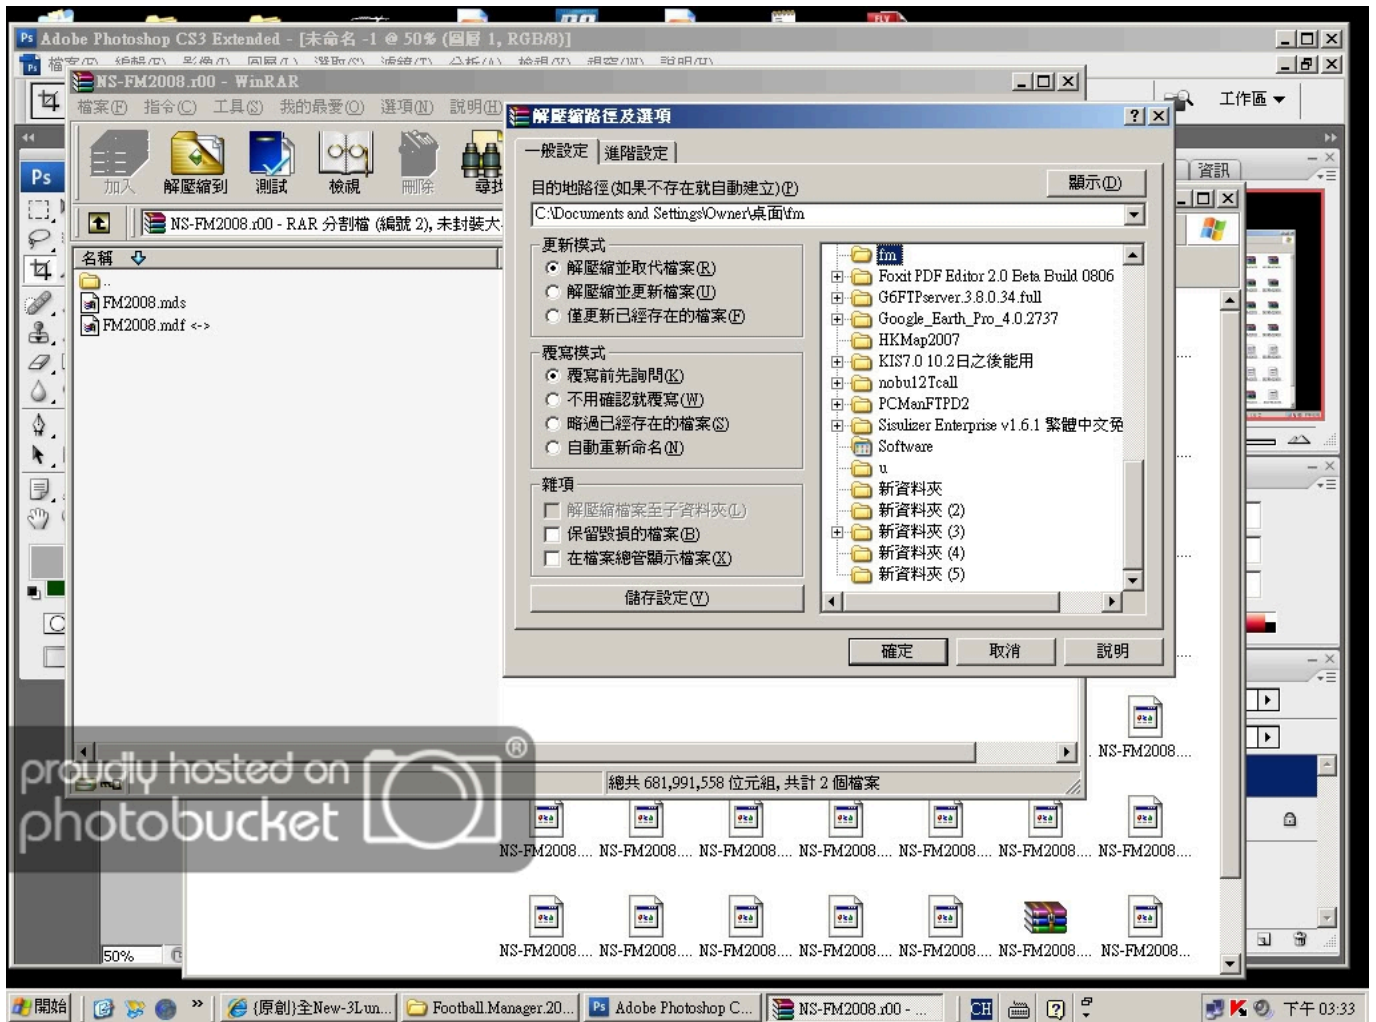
Adobe Photoshop CS3 Extended - [未命名 -1 @ 50% (圖層 1, RGB/8)]

NS-FM2008.r00 - WinRAR

檔案(F) 指令(C) 工具(S) 我的最愛(O) 選項(N) 說明(H)

加入 解壓縮到 測試 檢視 刪除 尋找

NS-FM2008.r00 - RAR 分割檔 (編號 2), 未封裝大

名稱

..
FM2008.mds
FM2008.mdf <->

總共 681,991,558 位元組, 共計 2 個檔案

解壓縮路徑及選項

一般設定 進階設定

目的地路徑 (如果不存在就自動建立)(P)

顯示(D)

C:\Documents and Settings\Owner\桌面\fm

更新模式
解壓縮並取代檔案(R)
解壓縮並更新檔案(U)
僅更新已經存在的檔案(F)

覆寫模式
覆寫前先詢問(K)
不用確認就覆寫(W)
略過已經存在的檔案(S)
自動重新命名(N)

雜項
解壓縮檔案至子資料夾(L)
保留毀損的檔案(B)
在檔案總管顯示檔案(X)

儲存設定(V)

fm
Foxit PDF Editor 2.0 Beta Build 0806
G6FTPserver.3.8.0.34.full
Google_Earth_Pro_4.0.2737
HKMap2007
KIS7.0 10.2日之後能用
nobu12Tcall
PCManFTPD2
Sisulizer Enterprise v1.6.1 繁體中文免
Software
u
新資料夾
新資料夾 (2)
新資料夾 (3)
新資料夾 (4)
新資料夾 (5)

確定 取消 說明

工作區

資訊

NS-FM2008....
NS-FM2008.... NS-FM2008.... NS-FM2008.... NS-FM2008.... NS-FM2008.... NS-FM2008.... NS-FM2008....
NS-FM2008.... NS-FM2008.... NS-FM2008.... NS-FM2008.... NS-FM2008.... NS-FM2008.... NS-FM2008....

50%

photobucket
proudly hosted on

開始 {原創}全New-3Lun... Football Manager 20... Adobe Photoshop C... NS-FM2008.r00 - ... CH 下午 03:33